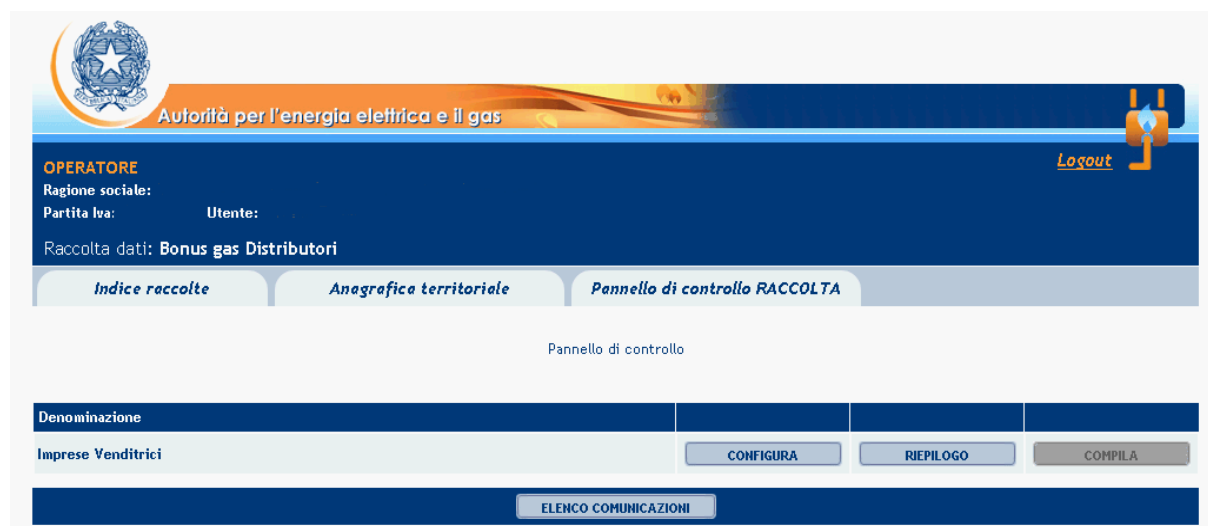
Autorità per l'energia elettrica e il gas

OPERATORE
Ragione sociale:
Partita Iva: Utente:

Logout

Raccolta dati: Bonus gas Distributori

Indice raccolte | Anagrafica territoriale | Pannello di controllo RACCOLTA

Pannello di controllo

| Denominazione | | | |
|---|---|---|---|
| Imprese Venditrici | CONFIGURA | RIEPILOGO | COMPILA |

ELENCO COMUNICAZIONI